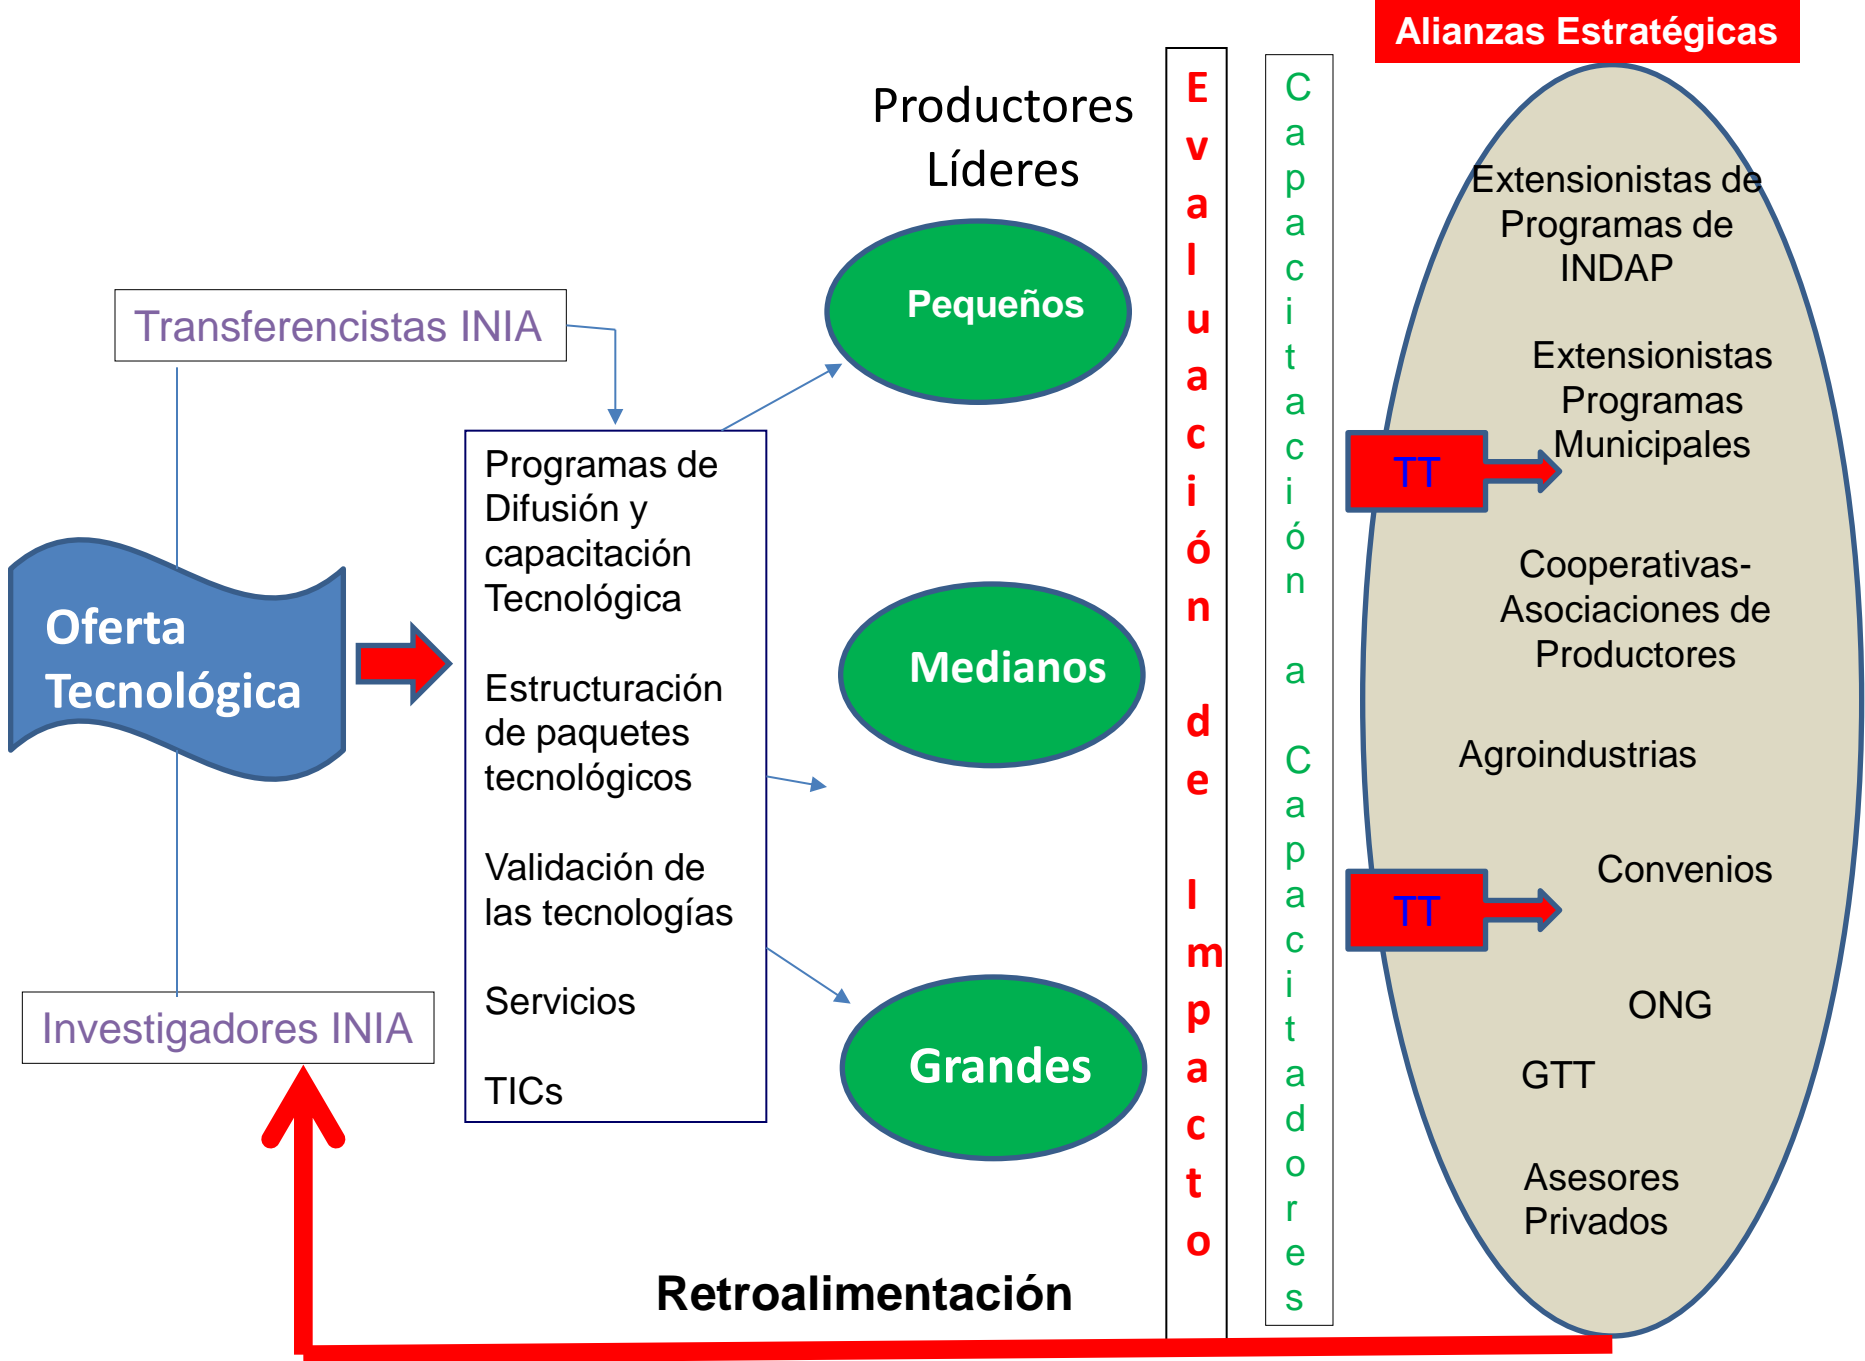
Alianzas Estratégicas

Productores Líderes

Transferencistas INIA

Oferta Tecnológica

Programas de Difusión y capacitación Tecnológica

Estructuración de paquetes tecnológicos

Validación de las tecnologías

Servicios

TICs

Investigadores INIA

Pequeños

Medianos

Grandes

Evaluación de Impacto

Capacitación a Capacitadores

Extensionistas de Programas de INDAP

Extensionistas Programas Municipales

TT

Cooperativas- Asociaciones de Productores

Agroindustrias

Convenios

TT

ONG

GTT

Asesores Privados

Retroalimentación